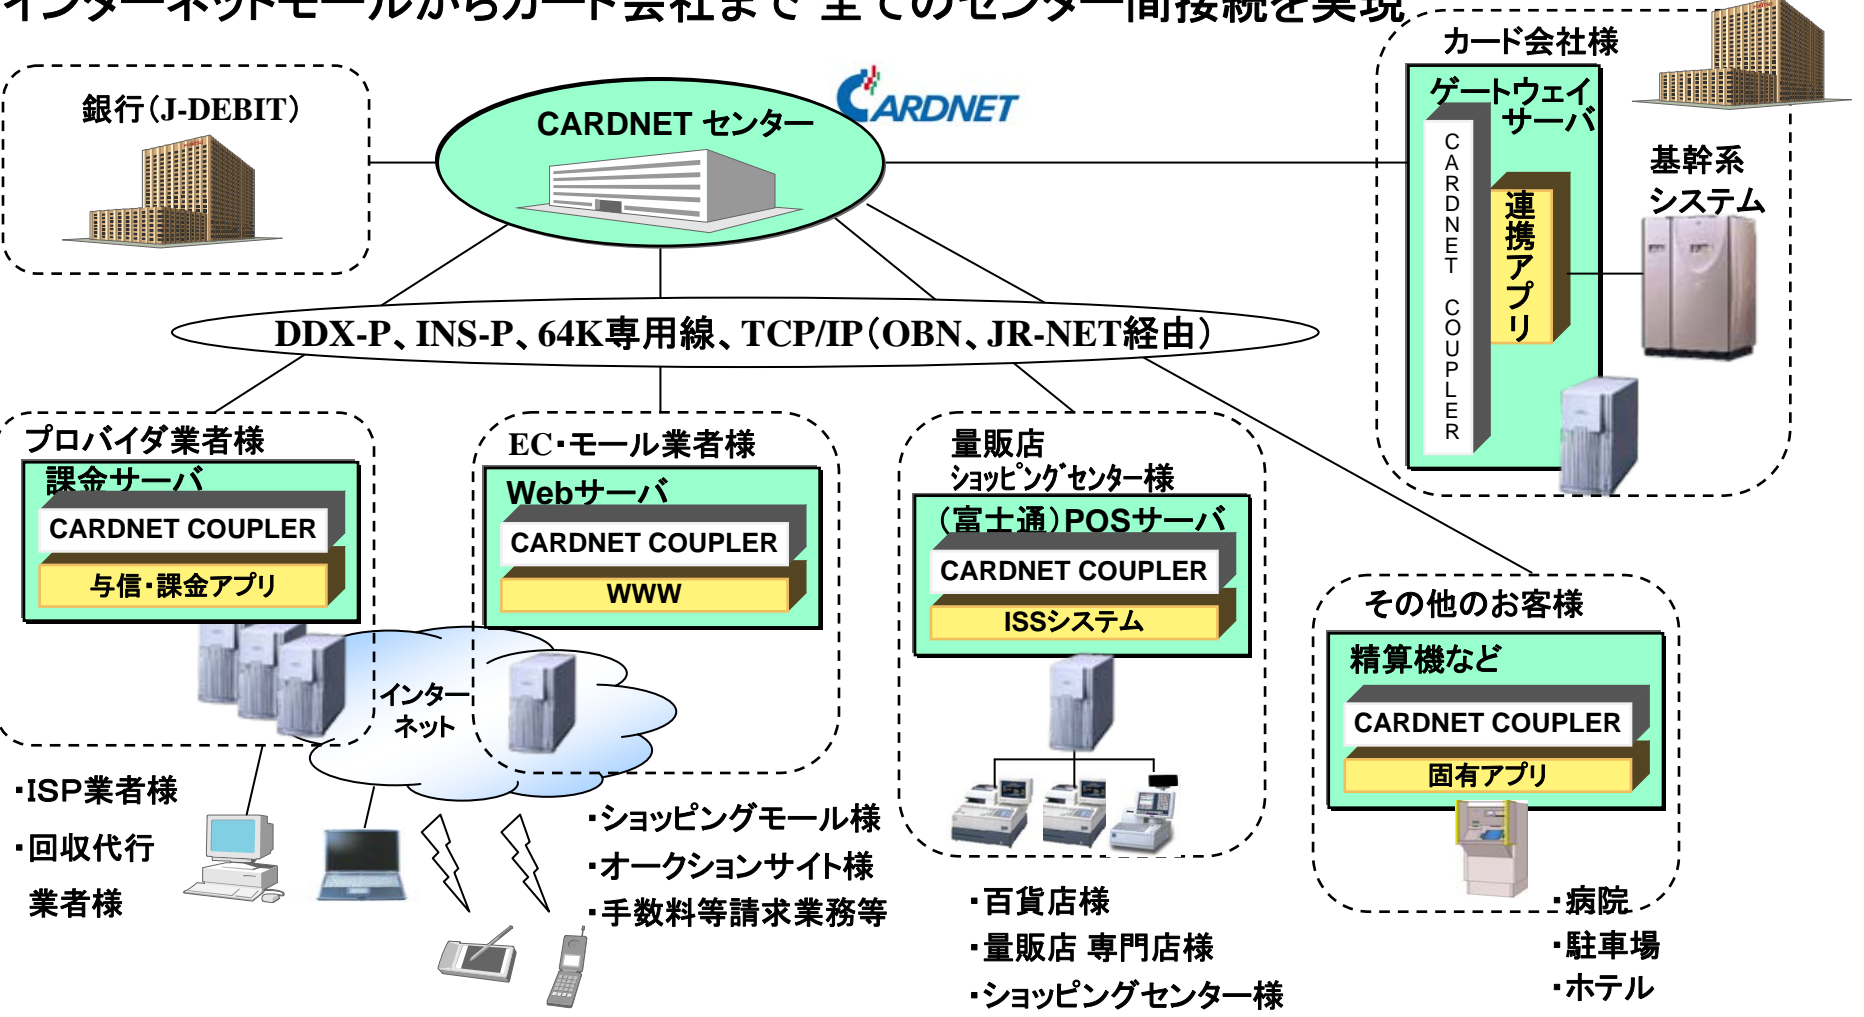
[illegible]ーネットモールからカード会社まで全てのセンター間接続を実現

銀行（J-DEBIT）

CARDNET センター

CARDNET

カード会社様

ゲートウェイサーバ

CARDNET COUPLER

連携アプリ

基幹系システム

DDX-P、INS-P、64K専用線、TCP/IP（OBN、JR-NET経由）

プロバイダ業者様

課金サーバ

CARDNET COUPLER

与信・課金アプリ

EC・モール業者様

Webサーバ

CARDNET COUPLER

WWW

量販店
ｼｮｯﾋﾟﾝｸﾞｾﾝﾀｰ様

（富士通）POSサーバ

CARDNET COUPLER

ISSシステム

その他のお客様

精算機など

CARDNET COUPLER

固有アプリ

インターネット

・ISP業者様

・回収代行業者様

・ショッピングモール様

・オークションサイト様

・手数料等請求業務等

・百貨店様

・量販店 専門店様

・ショッピングセンター様

・病院

・駐車場

・ホテル